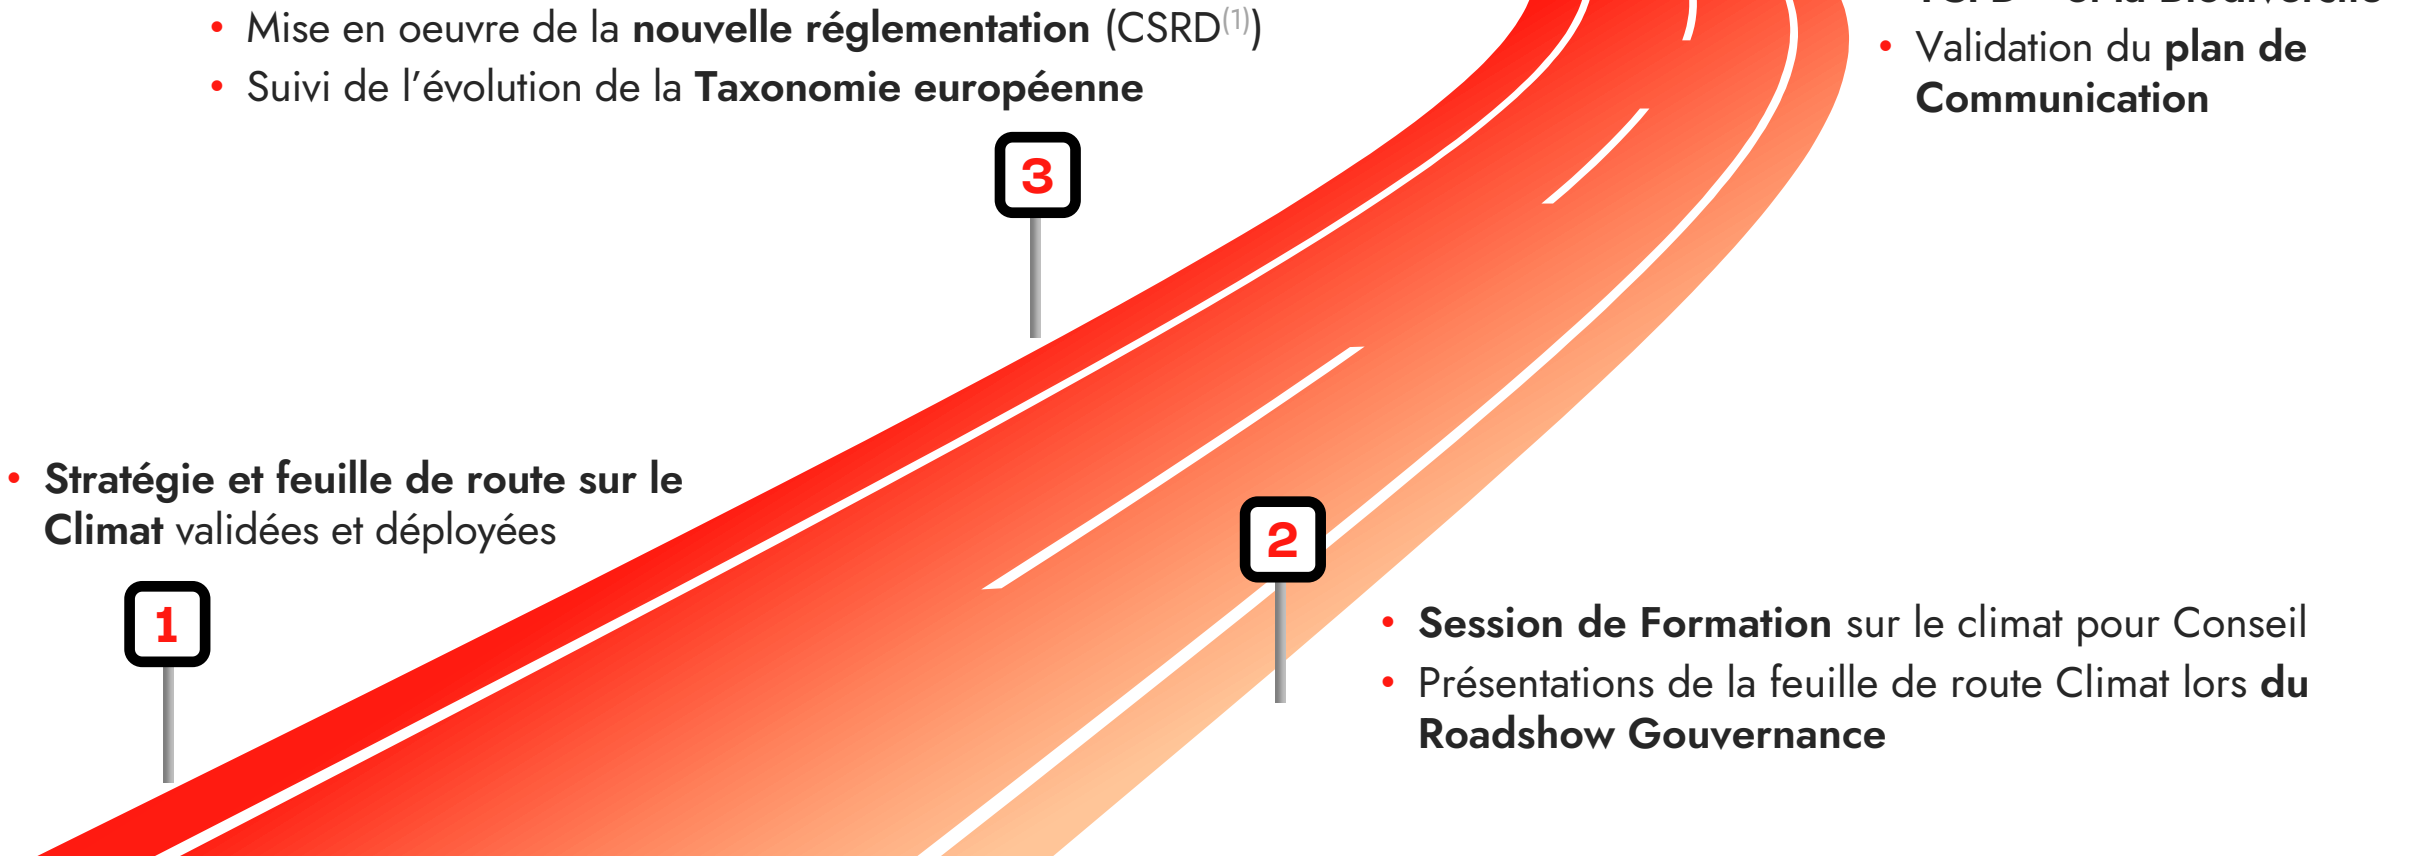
• Mise en oeuvre de la **nouvelle réglementation** (CSRD$^{(1)}$)
• Suivi de l'évolution de la **Taxonomie européenne**

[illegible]

• Validation du **plan de Communication**

3

• **Stratégie et feuille de route sur le Climat** validées et déployées

1

2

• **Session de Formation** sur le climat pour Conseil
• Présentations de la feuille de route Climat lors **du Roadshow Gouvernance**